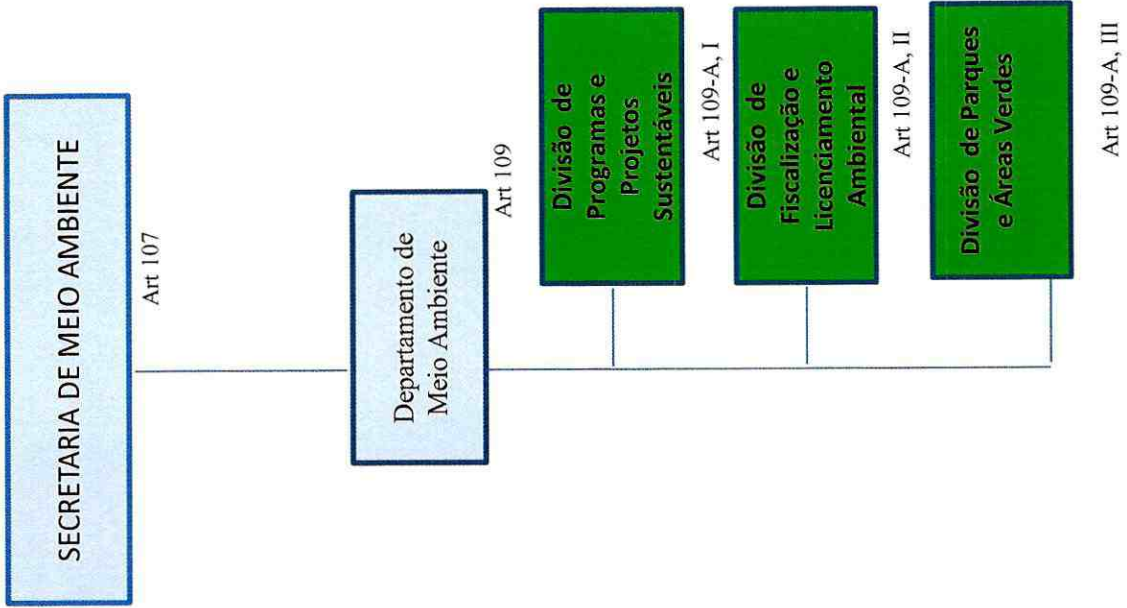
SECRETARIA DE MEIO AMBIENTE

Art 107

Departamento de Meio Ambiente

Art 109

Divisão de Programas e Projetos Sustentáveis

Art 109-A, I

Divisão de Fiscalização e Licenciamento Ambiental

Art 109-A, II

Divisão de Parques e Áreas Verdes

Art 109-A, III